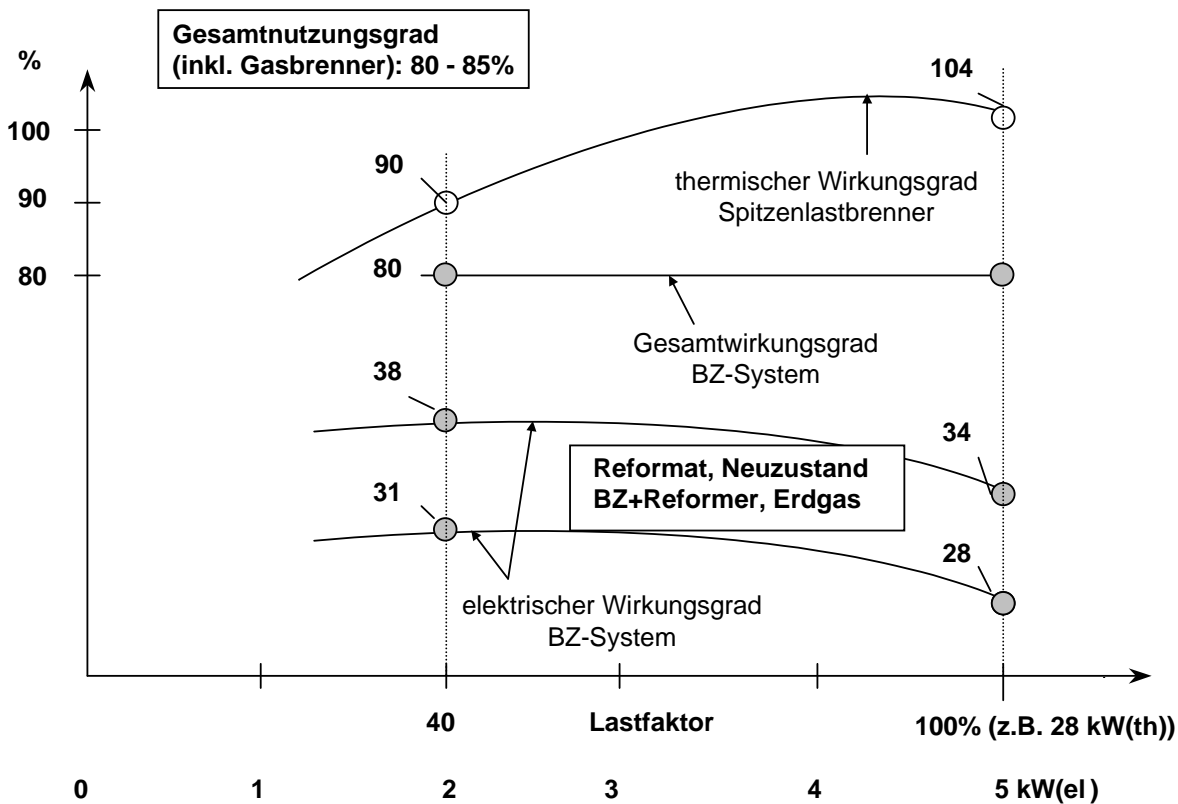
Gesamtnutzungsgrad (inkl. Gasbrenner): 80 - 85%

%

100

90

80

104

90

thermischer Wirkungsgrad Spitzenlastbrenner

80

Gesamtwirkungsgrad BZ-System

38

34

Reformat, Neuzustand BZ+Reformer, Erdgas

31

28

elektrischer Wirkungsgrad BZ-System

40

Lastfaktor

100% (z.B. 28 kW(th))

0

1

2

3

4

5 kW(el )